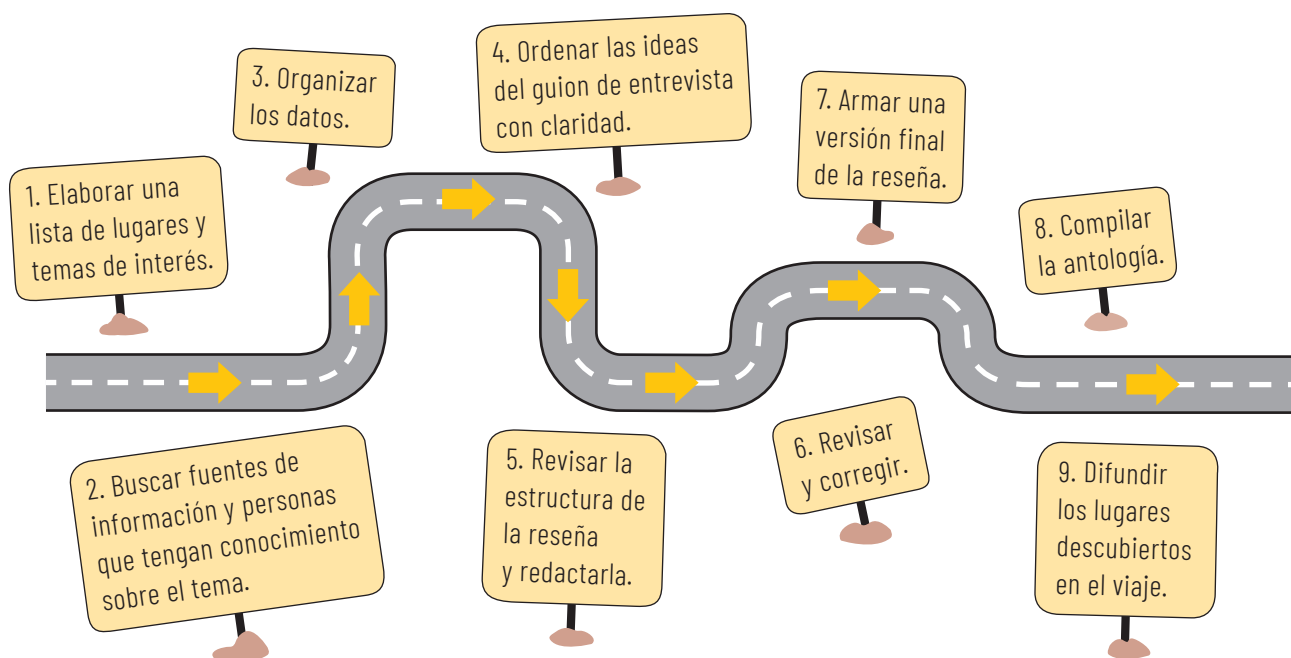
1. Elaborar una lista de lugares y temas de interés.

2. Buscar fuentes de información y personas que tengan conocimiento sobre el tema.

3. Organizar los datos.

4. Ordenar las ideas del guion de entrevista con claridad.

5. Revisar la estructura de la reseña y redactarla.

6. Revisar y corregir.

7. Armar una versión final de la reseña.

8. Compilar la antología.

9. Difundir los lugares descubiertos en el viaje.